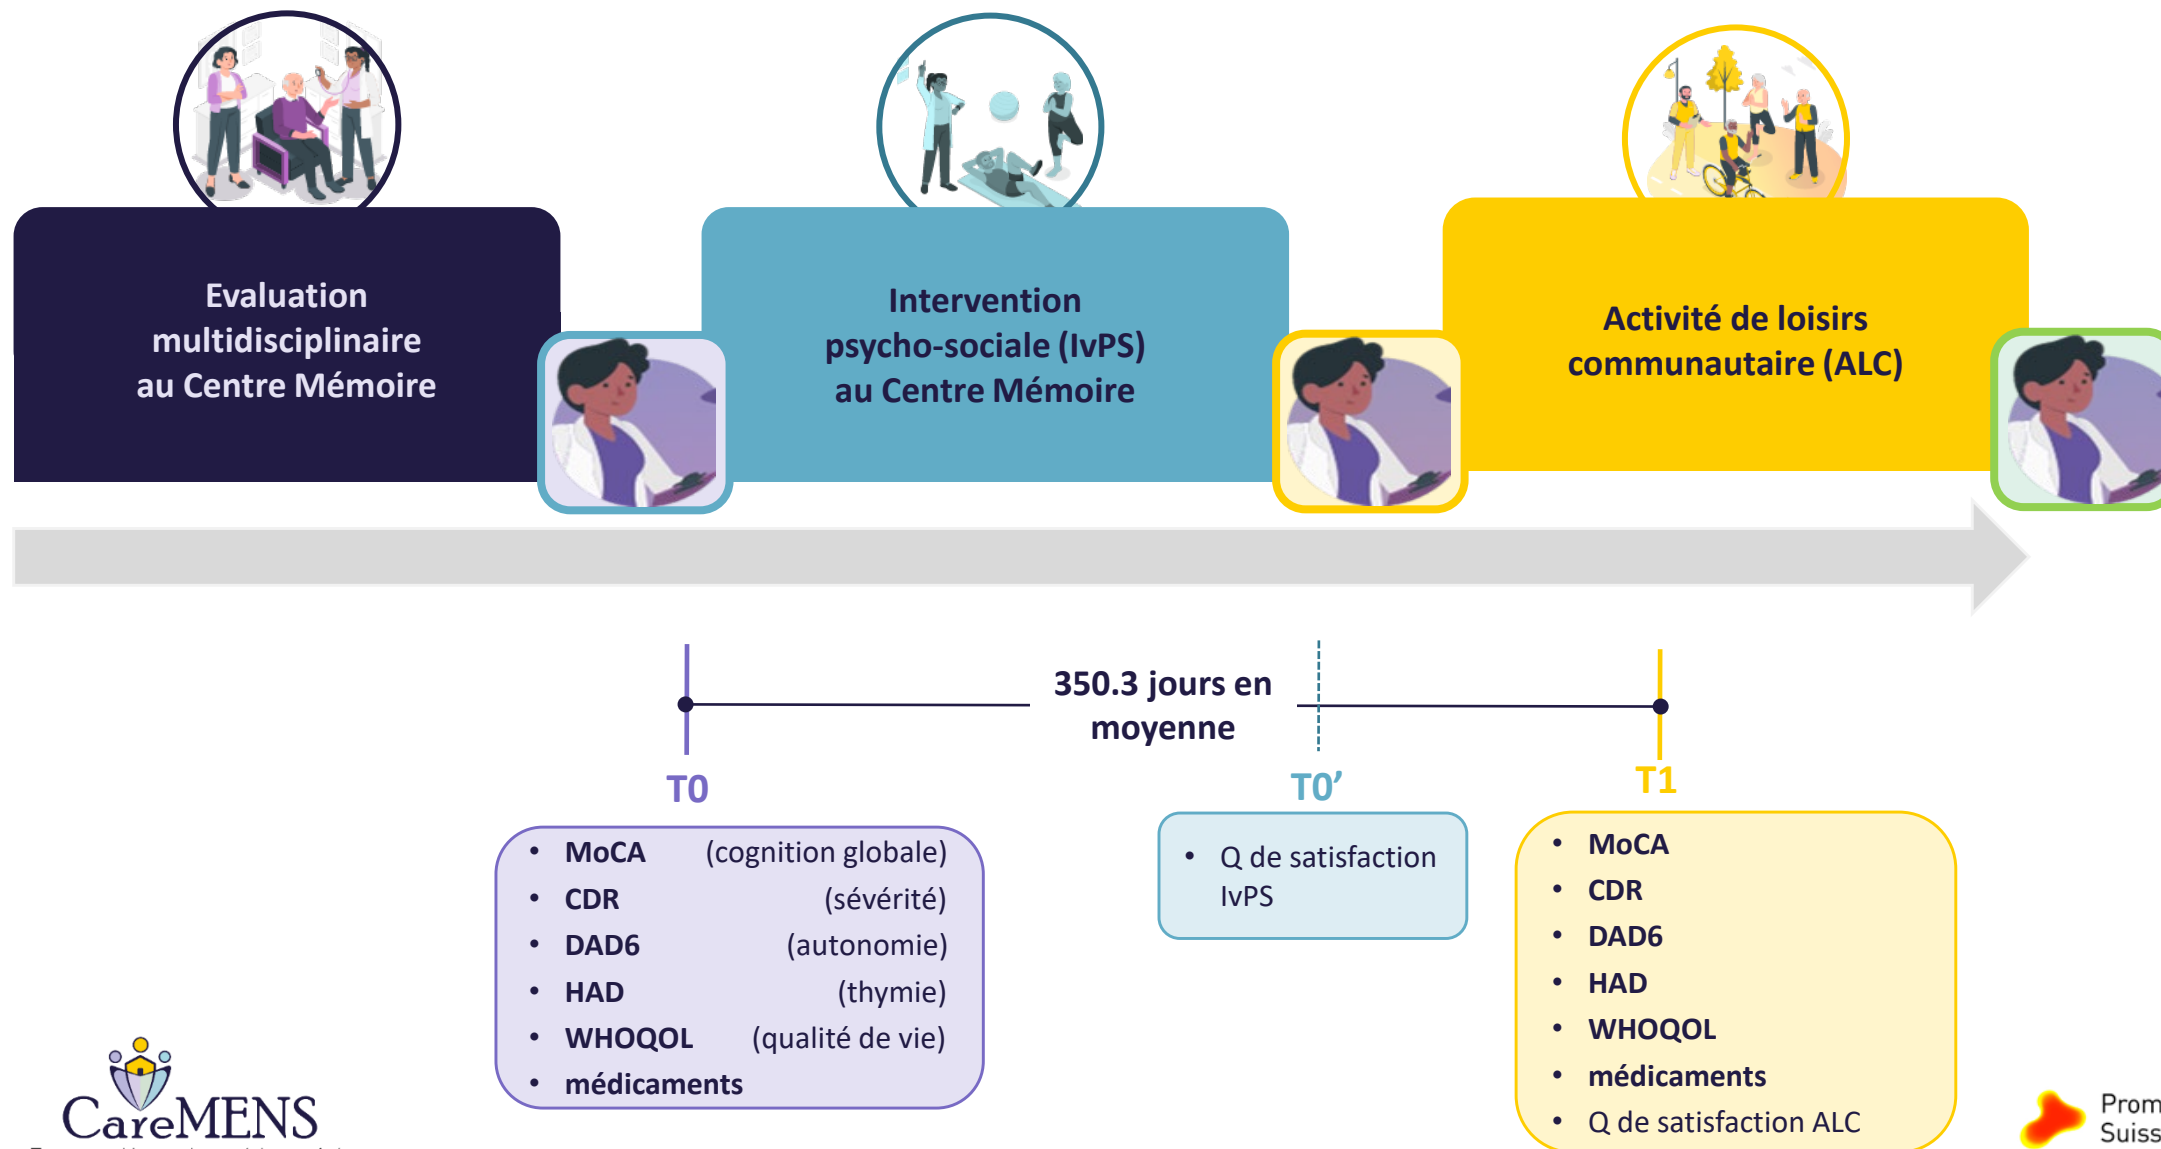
Evaluation multidisciplinaire au Centre Mémoire

Intervention psycho-sociale (IvPS) au Centre Mémoire

Activité de loisirs communautaire (ALC)

350.3 jours en moyenne

T0

T0’

T1

- MoCA (cognition globale)
- CDR (sévérité)
- DAD6 (autonomie)
- HAD (thymie)
- WHOQOL (qualité de vie)
- médicaments

- Q de satisfaction IvPS

- MoCA
- CDR
- DAD6
- HAD
- WHOQOL
- médicaments
- Q de satisfaction ALC

CareMENS

Prom
Suiss